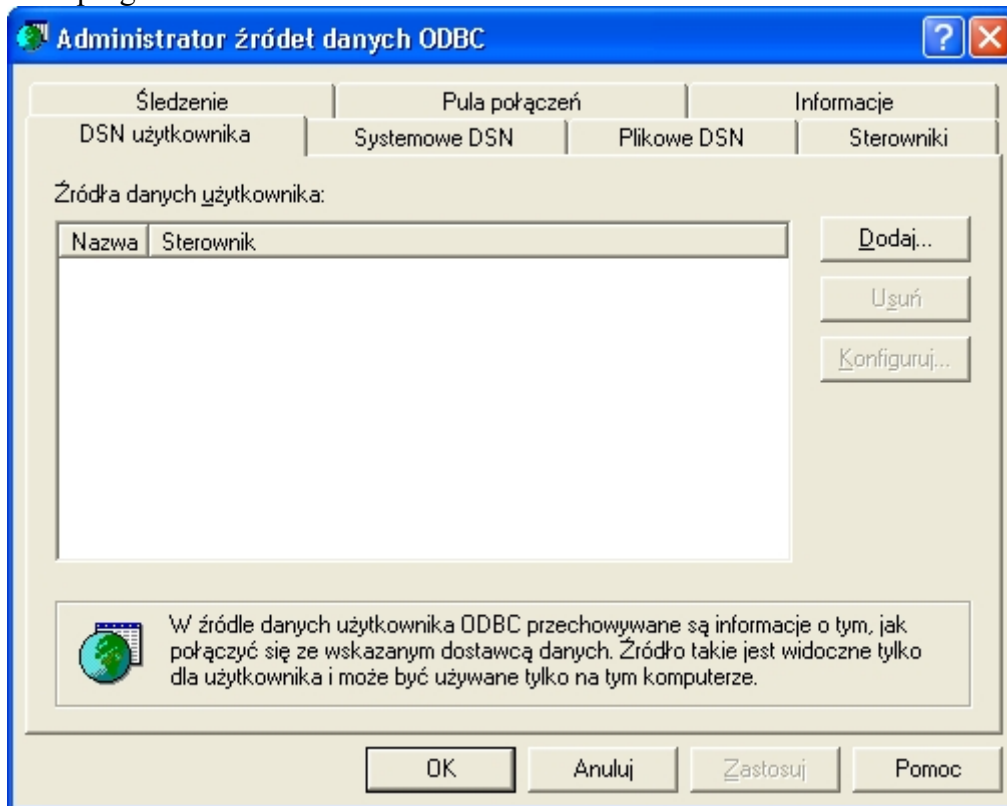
Administrator źródeł danych ODBC

Śledzenie
Pula połączeń
Informacje
DSN użytkownika
Systemowe DSN
Plikowe DSN
Sterowniki

Źródła danych użytkownika:

| Nazwa | Sterownik |
|---|---|

Dodaj...
Usuń
Konfiguruj...

W źródle danych użytkownika ODBC przechowywane są informacje o tym, jak połączyć się ze wskazanym dostawcą danych. Źródło takie jest widoczne tylko dla użytkownika i może być używane tylko na tym komputerze.

OK
Anuluj
Zastosuj
Pomoc